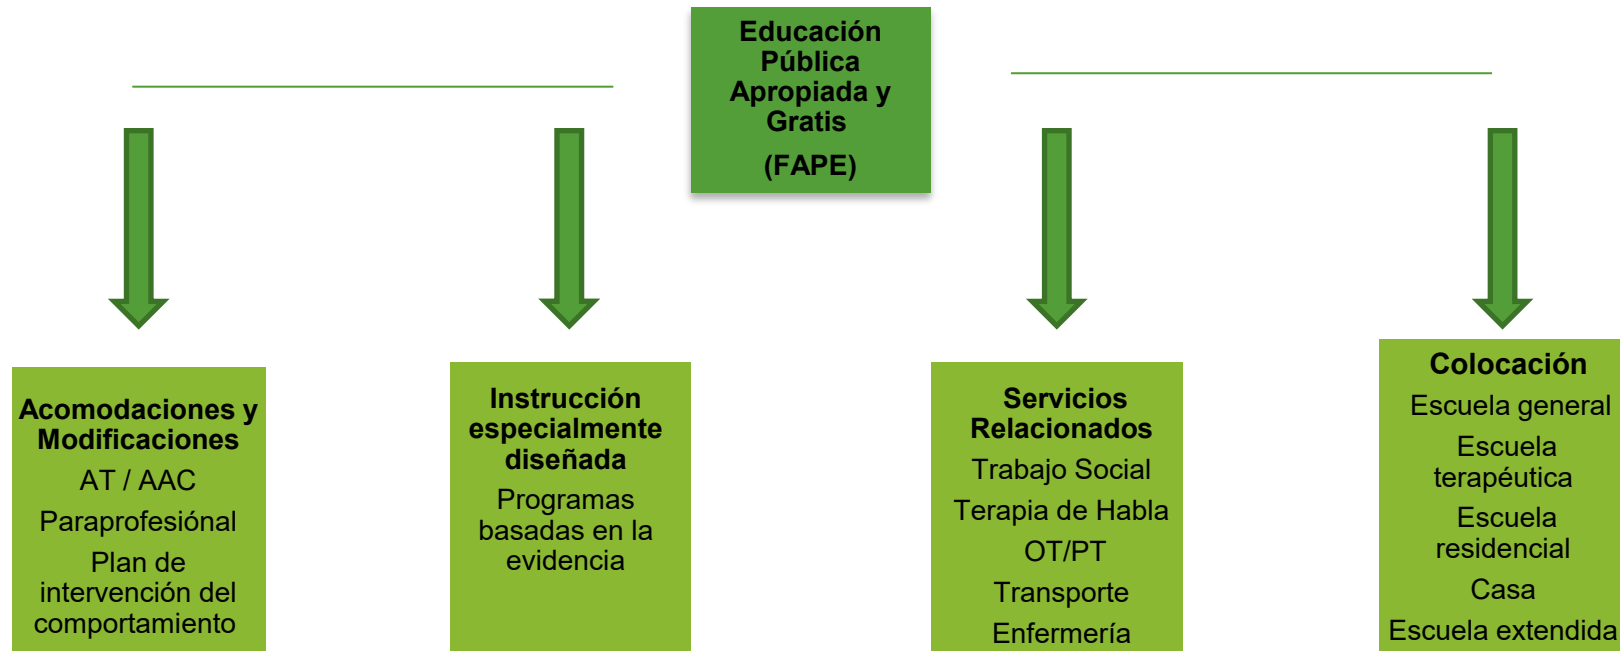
Educación Pública Apropiada y Gratis

(FAPE)

Acomodaciones y Modificaciones

AT / AAC

Paraprofesiónal

Plan de intervención del comportamiento

Instrucción especialmente diseñada

Programas basadas en la evidencia

Servicios Relacionados

Trabajo Social

Terapia de Habla

OT/PT

Transporte

Enfermería

Colocación

Escuela general

Escuela terapéutica

Escuela residencial

Casa

Escuela extendida